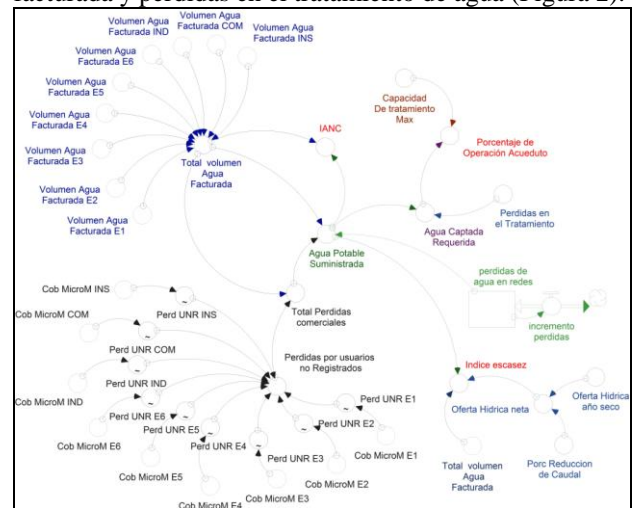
facturada y perdidas en el tratamiento de agua (Figura 2).

Volumen Agua Facturada IND
Volumen Agua Facturada COM
Volumen Agua Facturada INS
Volumen Agua Facturada E6
Volumen Agua Facturada E5
Volumen Agua Facturada E4
Volumen Agua Facturada E3
Volumen Agua Facturada E2
Volumen Agua Facturada E1
Total volumen Agua Facturada
IANC
Capacidad De tratamiento Max
Porcentaje de Operación Acueduto
Perdidas en el Tratamiento
Agua Captada Requerida
Agua Potable Suministrada
perdidas de agua en redes
incremento perdidas
Total Perdidas comerciales
Cob MicroM INS
Cob MicroM COM
Perd UNR INS
Perd UNR COM
Perdidas por usuarios no Registrados
Perd UNR IND
Cob MicroM IND
Perd UNR E6
Perd UNR E5
Perd UNR E4
Perd UNR E3
Perd UNR E2
Perd UNR E1
Cob MicroM E6
Cob MicroM E5
Cob MicroM E4
Cob MicroM E3
Cob MicroM E2
Cob MicroM E1
Indice escasez
Oferta Hidrica neta
Oferta Hidrica año seco
Total volumen Agua Facturada
Porc Reduccion de Caudal